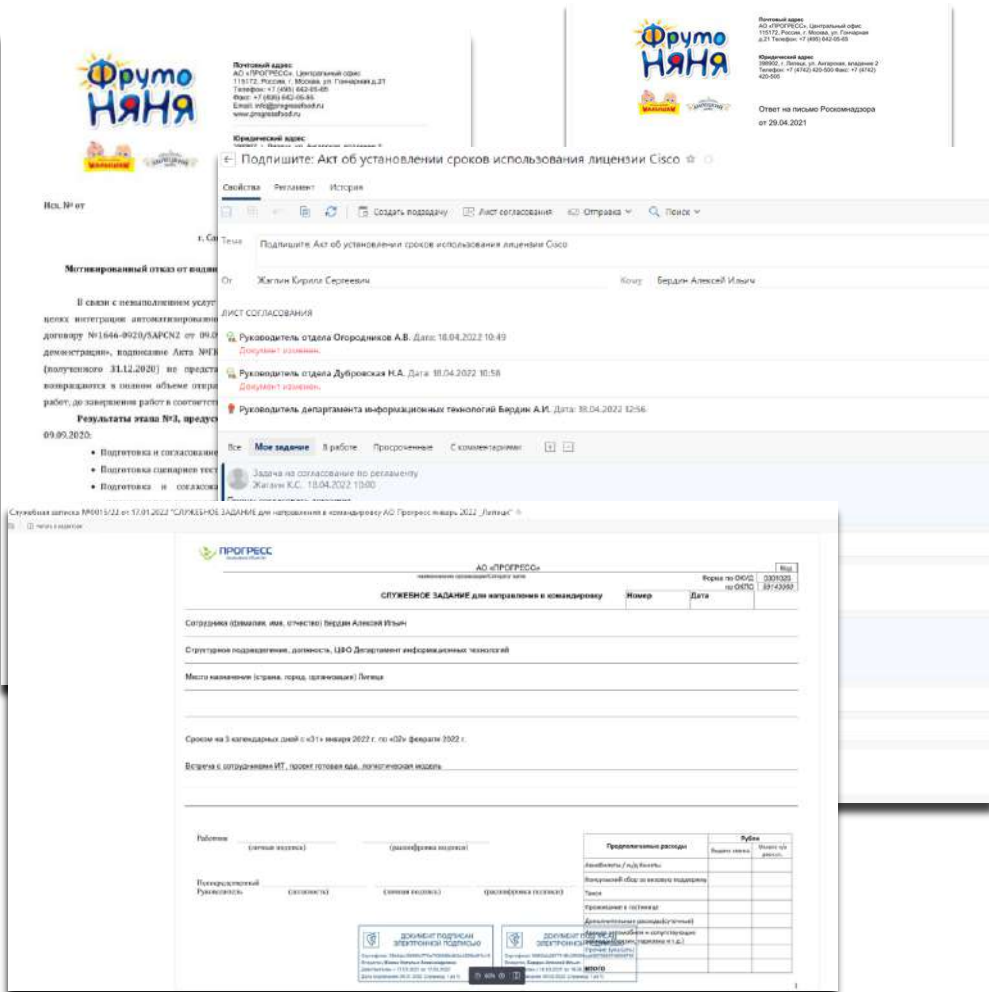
Фрутоняня

Почтовый адрес:
АО «ПРОГРЕСС», Центральный офис
115172, Россия, г. Москва, ул. Гончарная д.21
Телефон: +7 (495) 642-05-65
Факс: +7 (495) 642-05-66
Email: info@progressfood.ru
www.progressfood.ru

Юридический адрес:
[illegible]

Исх. № от

г. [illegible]

Мотивированный отказ от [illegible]

В связи с невыполнением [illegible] целях интеграции автоматизирован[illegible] договору №1646-0920/SAPCN2 от 09.0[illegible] демонстрация», подписание Акта №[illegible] (полученного 31.12.2020) не предст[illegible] возвращаются в полном объеме отпра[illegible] работ, до завершения работ в соответст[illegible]

Результаты этапа №3, предус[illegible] 09.09.2020:

• Подготовка и согласовани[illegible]
• Подготовка сценариев тест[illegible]
• Подготовка и согласова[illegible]

Фрутоняня

Почтовый адрес
АО «ПРОГРЕСС», Центральный офис
115172, Россия, г. Москва, ул. Гончарная д.21 Телефон: +7 (495) 642-05-65

Юридический адрес
398902, г. Липецк, ул. Ангарская, владение 2
Телефон: +7 (4742) 420-500 Факс: +7 (4742) 420-505

Ответ на письмо Роскомнадзора
от 29.04.2021

Подпишите: Акт об установлении сроков использования лицензии Cisco

Свойства Регламент История

Создать подзадачу Лист согласования Отправка Поиск

Тема Подпишите: Акт об установлении сроков использования лицензии Cisco

От Жаглин Кирилл Сергеевич Кому Бердин Алексей Ильич

ЛИСТ СОГЛАСОВАНИЯ

Руководитель отдела Огородников А.В. Дата: 18.04.2022 10:49
Документ изменен.

Руководитель отдела Дубровская Н.А. Дата: 18.04.2022 10:58
Документ изменен.

Руководитель департамента информационных технологий Бердин А.И. Дата: 18.04.2022 12:56

Все Мое задание В работе Просроченные С комментариями

Задача на согласование по регламенту
Жаглин К.С. 18.04.2022 10:00

Служебная записка №0015/22 от 17.01.2022 "СЛУЖЕБНОЕ ЗАДАНИЕ для направления в командировку АО Прогресс январь 2022 _Липецк"

ПРОГРЕСС

АО «ПРОГРЕСС»

| | Код |
|---|---|
| Форма по ОКУД | 0301024 |
| по ОКПО | 59143990 |

СЛУЖЕБНОЕ ЗАДАНИЕ для направления в командировку

| Номер | Дата |
|---|---|
| | |

Сотрудника (фамилия, имя, отчество) Бердин Алексей Ильич

Структурное подразделение, должность, ЦФО Департамент информационных технологий

Место назначения (страна, город, организация) Липецк

Сроком на 3 календарных дней с «31» января 2022 г. по «02» февраля 2022 г.

Встреча с сотрудниками ИТ, проект готовая еда, логистическая модель

Работник (личная подпись) (расшифровка подписи)

Непосредственный Руководитель (должность) (личная подпись) (расшифровка подписи)

| Предполагаемые расходы | Рубли | |
|---|---|---|
| Авиабилеты / ж/д билеты | | |
| Ежедневный сбор за возврат поддержки | | |
| Такси | | |
| Проживание в гостинице | | |
| Дополнительные расходы(суточные) | | |
| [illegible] | | |
| ИТОГО | | |

ДОКУМЕНТ ПОДПИСАН ЭЛЕКТРОННОЙ ПОДПИСЬЮ

ДОКУМЕНТ ПОДПИСАН ЭЛЕКТРОННОЙ ПОДПИСЬЮ